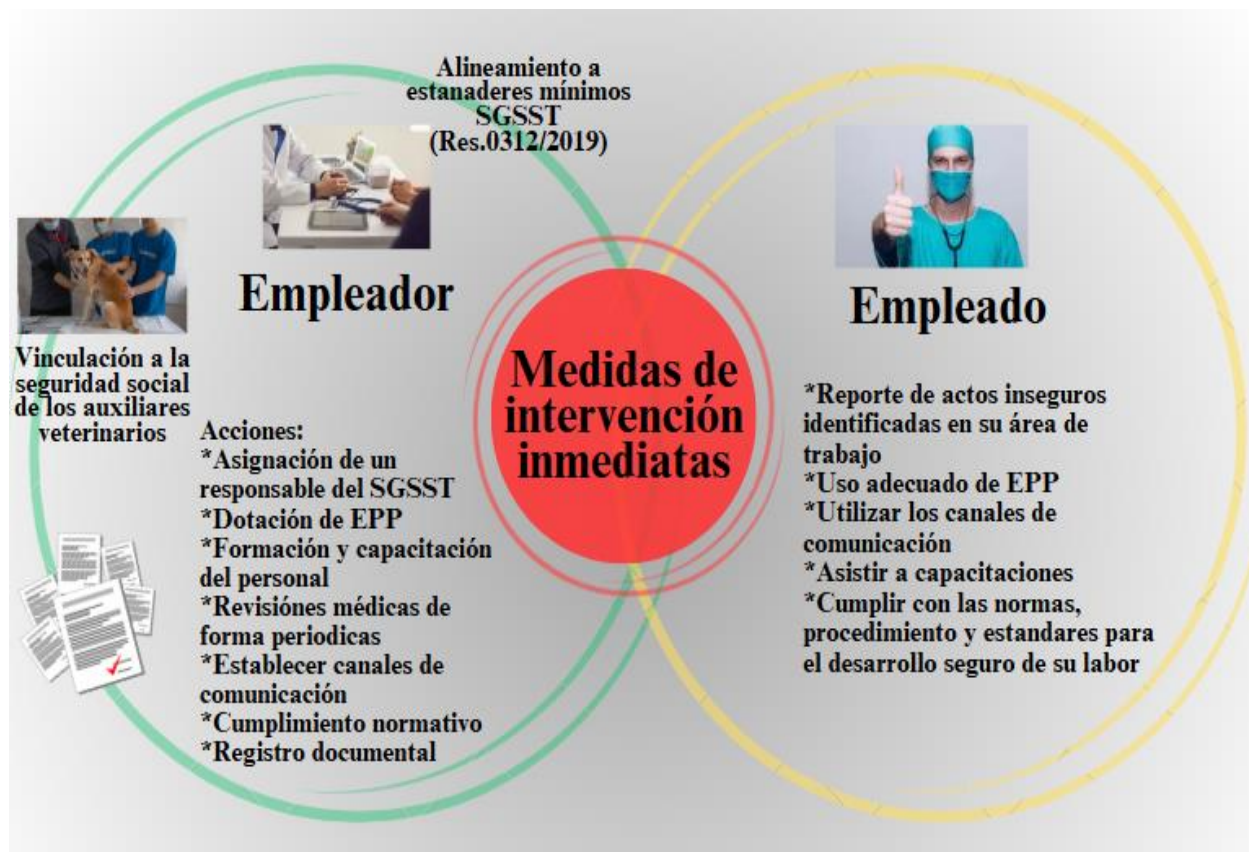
Alineamiento a estanderes mínimos SGSST (Res.0312/2019)

Empleador

Vinculación a la seguridad social de los auxiliares veterinarios

Acciones:
*Asignación de un responsable del SGSST
*Dotación de EPP
*Formación y capacitación del personal
*Revisiónes médicas de forma periodicas
*Establecer canales de comunicación
*Cumplimiento normativo
*Registro documental

Medidas de intervención inmediatas

Empleado

*Reporte de actos inseguros identificadas en su área de trabajo
*Uso adecuado de EPP
*Utilizar los canales de comunicación
*Asistir a capacitaciones
*Cumplir con las normas, procedimiento y estandares para el desarrollo seguro de su labor